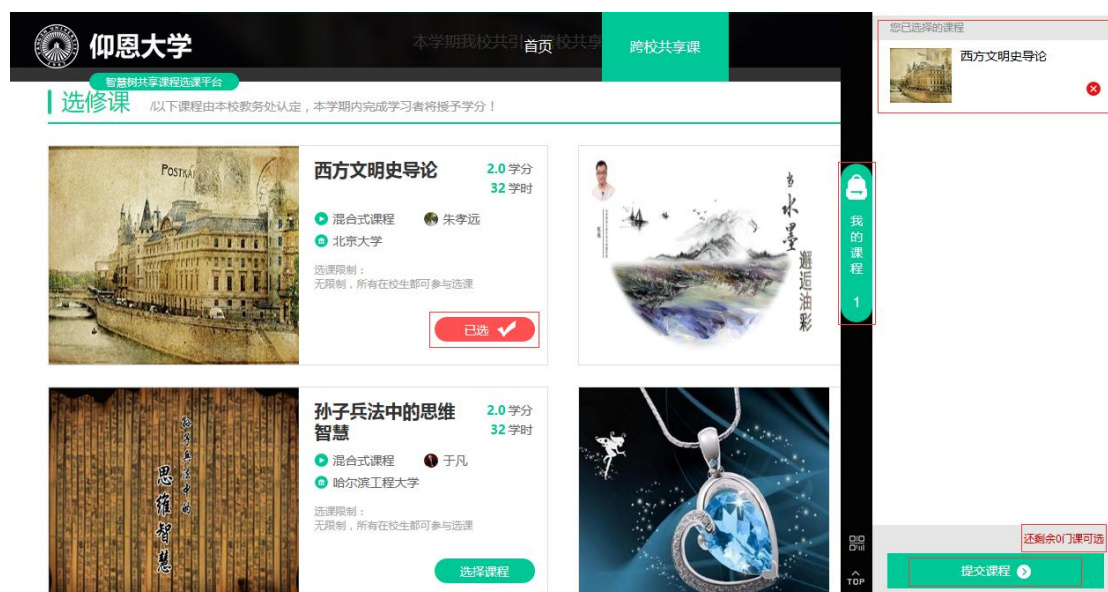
仰恩大学

本学期我校共引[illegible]校共享

首页

跨校共享课

智慧树共享课程选课平台

选修课 /以下课程由本校教务处认定，本学期内完成学习者将授予学分！

POSTKA

西方文明史导论

2.0 学分
32 学时

混合式课程 朱孝远
北京大学

选课限制：
无限制，所有在校生都可参与选课

已选

水墨
邂逅油彩

我的课程
1

孙子兵法中的思维智慧

2.0 学分
32 学时

混合式课程 于凡
哈尔滨工程大学

选课限制：
无限制，所有在校生都可参与选课

选择课程

思维智慧

TOP

您已选择的课程

西方文明史导论

还剩余0门课可选

提交课程